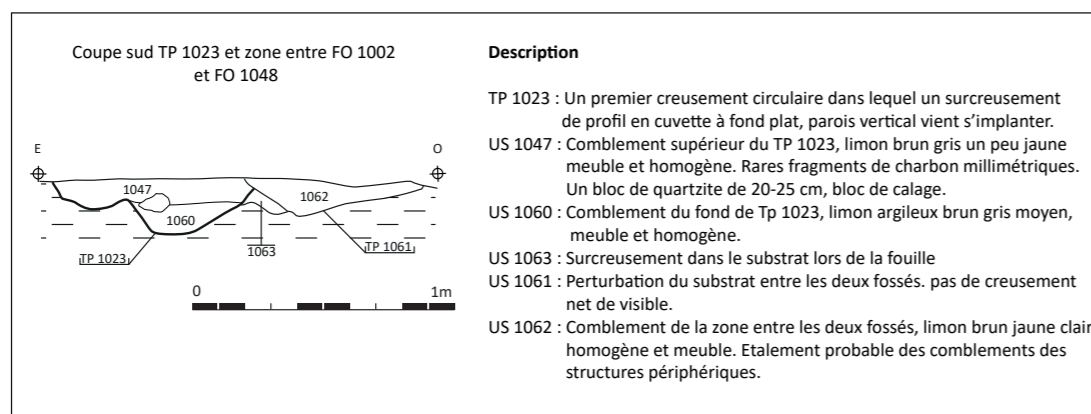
Coupe sud TP 1023 et zone entre FO 1002 et FO 1048

E

O

1047

1062

1060

1063

TP 1023

TP 1061

0

1m

Description

TP 1023 : Un premier creusement circulaire dans lequel un surcreusement de profil en cuvette à fond plat, parois vertical vient s'implanter.
US 1047 : Comblement supérieur du TP 1023, limon brun gris un peu jaune meuble et homogène. Rares fragments de charbon millimétriques. Un bloc de quartzite de 20-25 cm, bloc de calage.
US 1060 : Comblement du fond de Tp 1023, limon argileux brun gris moyen, meuble et homogène.
US 1063 : Surcreusement dans le substrat lors de la fouille
US 1061 : Perturbation du substrat entre les deux fossés. pas de creusement net de visible.
US 1062 : Comblement de la zone entre les deux fossés, limon brun jaune clair homogène et meuble. Etalement probable des comblements des structures périphériques.